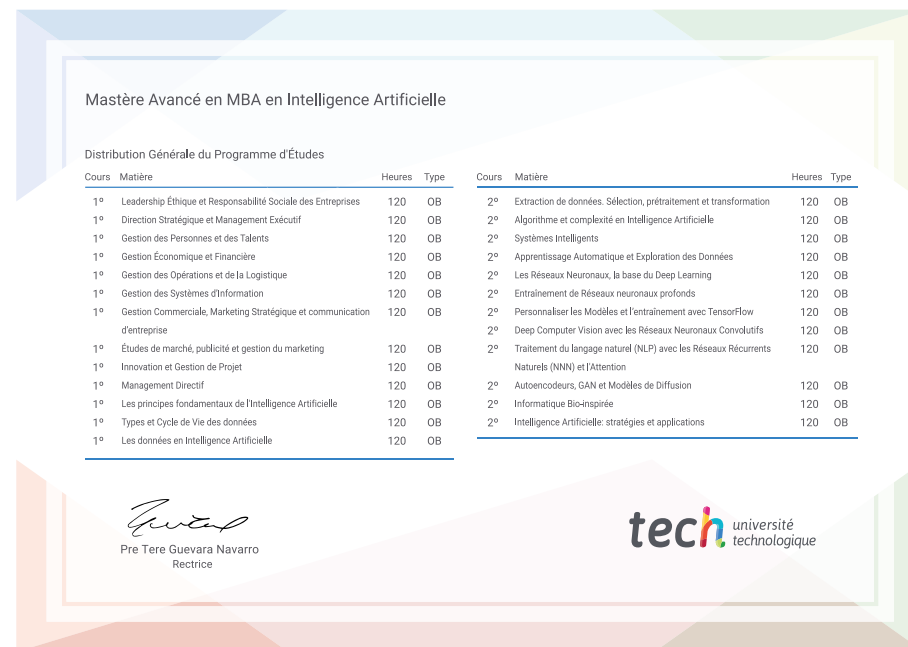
Mastère Avancé en MBA en Intelligence Artificielle

Distribution Générale du Programme d'Études

| Cours | Matière | Heures | Type |
|---|---|---|---|
| 1º | Leadership Éthique et Responsabilité Sociale des Entreprises | 120 | OB |
| 1º | Direction Stratégique et Management Exécutif | 120 | OB |
| 1º | Gestion des Personnes et des Talents | 120 | OB |
| 1º | Gestion Économique et Financière | 120 | OB |
| 1º | Gestion des Opérations et de la Logistique | 120 | OB |
| 1º | Gestion des Systèmes d'Information | 120 | OB |
| 1º | Gestion Commerciale, Marketing Stratégique et communication d'entreprise | 120 | OB |
| 1º | Études de marché, publicité et gestion du marketing | 120 | OB |
| 1º | Innovation et Gestion de Projet | 120 | OB |
| 1º | Management Directif | 120 | OB |
| 1º | Les principes fondamentaux de l'Intelligence Artificielle | 120 | OB |
| 1º | Types et Cycle de Vie des données | 120 | OB |
| 1º | Les données en Intelligence Artificielle | 120 | OB |

| Cours | Matière | Heures | Type |
|---|---|---|---|
| 2º | Extraction de données. Sélection, prétraitement et transformation | 120 | OB |
| 2º | Algorithme et complexité en Intelligence Artificielle | 120 | OB |
| 2º | Systèmes Intelligents | 120 | OB |
| 2º | Apprentissage Automatique et Exploration des Données | 120 | OB |
| 2º | Les Réseaux Neuronaux, la base du Deep Learning | 120 | OB |
| 2º | Entraînement de Réseaux neuronaux profonds | 120 | OB |
| 2º | Personnaliser les Modèles et l'entraînement avec TensorFlow | 120 | OB |
| 2º | Deep Computer Vision avec les Réseaux Neuronaux Convolutifs | 120 | OB |
| 2º | Traitement du langage naturel (NLP) avec les Réseaux Récurrents Naturels (NNN) et l'Attention | 120 | OB |
| 2º | Autoencodeurs, GAN et Modèles de Diffusion | 120 | OB |
| 2º | Informatique Bio-inspirée | 120 | OB |
| 2º | Intelligence Artificielle: stratégies et applications | 120 | OB |

Pre Tere Guevara Navarro
Rectrice

tech université technologique